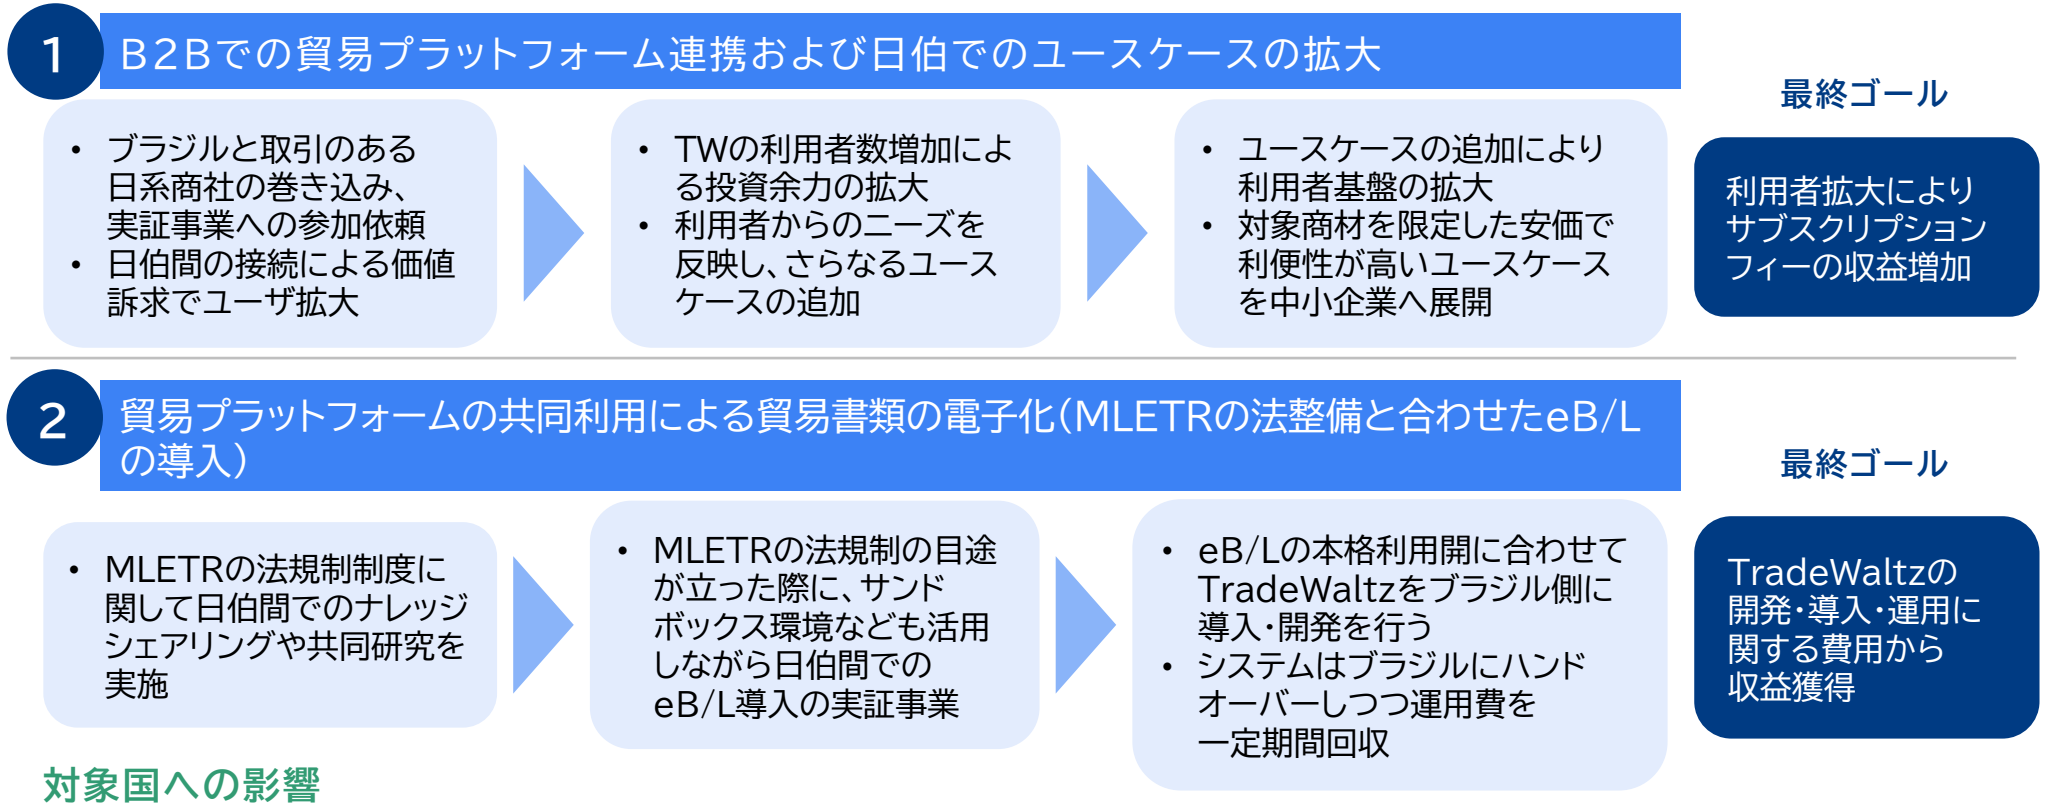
1 B2Bでの貿易プラットフォーム連携および日伯でのユースケースの拡大

- ブラジルと取引のある日系商社の巻き込み、実証事業への参加依頼
- 日伯間の接続による価値訴求でユーザ拡大

- TWの利用者数増加による投資余力の拡大
- 利用者からのニーズを反映し、さらなるユースケースの追加

- ユースケースの追加により利用者基盤の拡大
- 対象商材を限定した安価で利便性が高いユースケースを中小企業へ展開

最終ゴール

利用者拡大によりサブスクリプションフィーの収益増加

2 貿易プラットフォームの共同利用による貿易書類の電子化(MLETRの法整備と合わせたeB/Lの導入)

- MLETRの法規制制度に関して日伯間でのナレッジシェアリングや共同研究を実施

- MLETRの法規制の目途が立った際に、サンドボックス環境なども活用しながら日伯間でのeB/L導入の実証事業

- eB/Lの本格利用開に合わせてTradeWaltzをブラジル側に導入・開発を行う
- システムはブラジルにハンドオーバーしつつ運用費を一定期間回収

最終ゴール

TradeWaltzの開発・導入・運用に関する費用から収益獲得

対象国への影響